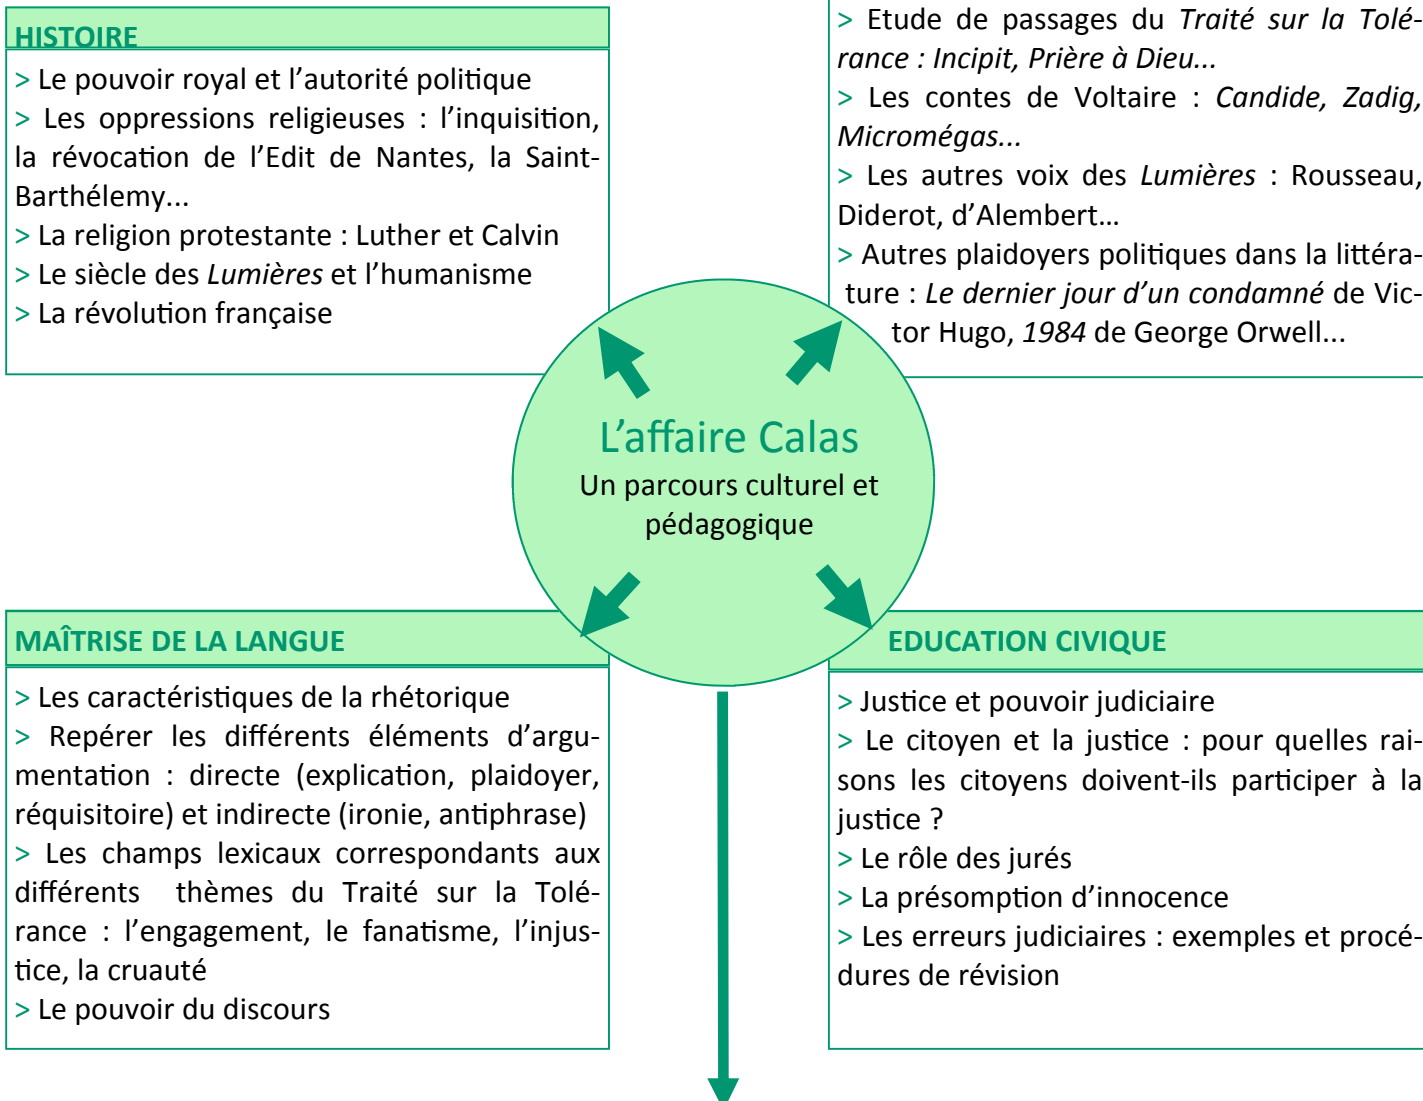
HISTOIRE

> Le pouvoir royal et l'autorité politique
> Les oppressions religieuses : l'inquisition, la révocation de l'Edit de Nantes, la Saint-Barthélemy...
> La religion protestante : Luther et Calvin
> Le siècle des *Lumières* et l'humanisme
> La révolution française

> Etude de passages du *Traité sur la Tolérance : Incipit, Prière à Dieu...*
> Les contes de Voltaire : *Candide, Zadig, Micromégas...*
> Les autres voix des *Lumières* : Rousseau, Diderot, d'Alembert…
> Autres plaidoyers politiques dans la littérature : *Le dernier jour d'un condamné* de Victor Hugo, *1984* de George Orwell...

L'affaire Calas
Un parcours culturel et pédagogique

MAÎTRISE DE LA LANGUE

> Les caractéristiques de la rhétorique
> Repérer les différents éléments d'argumentation : directe (explication, plaidoyer, réquisitoire) et indirecte (ironie, antiphrase)
> Les champs lexicaux correspondants aux différents thèmes du Traité sur la Tolérance : l'engagement, le fanatisme, l'injustice, la cruauté
> Le pouvoir du discours

EDUCATION CIVIQUE

> Justice et pouvoir judiciaire
> Le citoyen et la justice : pour quelles raisons les citoyens doivent-ils participer à la justice ?
> Le rôle des jurés
> La présomption d'innocence
> Les erreurs judiciaires : exemples et procédures de révision